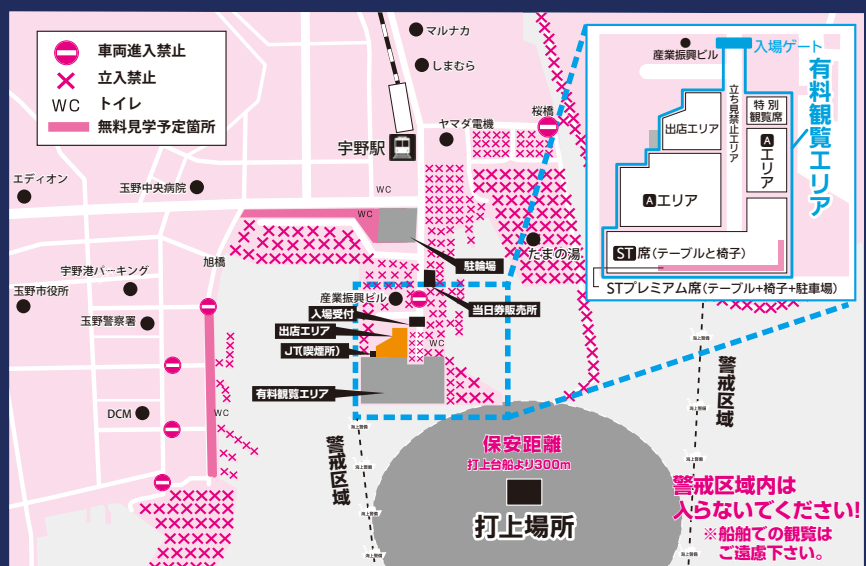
車両進入禁止
立入禁止
WC トイレ
無料見学予定箇所

マルナカ
しまむら
ヤマダ電機
桜橋
宇野駅
エディオン
玉野中央病院
WC
WC
駐輪場
たまの湯
旭橋
宇野港パーキング
玉野市役所
玉野警察署
産業振興ビル
入場受付
当日券販売所
出店エリア
JT(喫煙所)
WC
有料観覧エリア
DCM
WC
警戒区域
警戒区域
保安距離
打上台船より300m
打上場所
警戒区域内は入らないでください!
※船舶での観覧はご遠慮下さい。

産業振興ビル
入場ゲート
有料観覧エリア
立ち見禁止エリア
出店エリア
特別観覧席
A エリア
A エリア
ST 席(テーブルと椅子)
STプレミアム席(テーブル+椅子+駐車場)